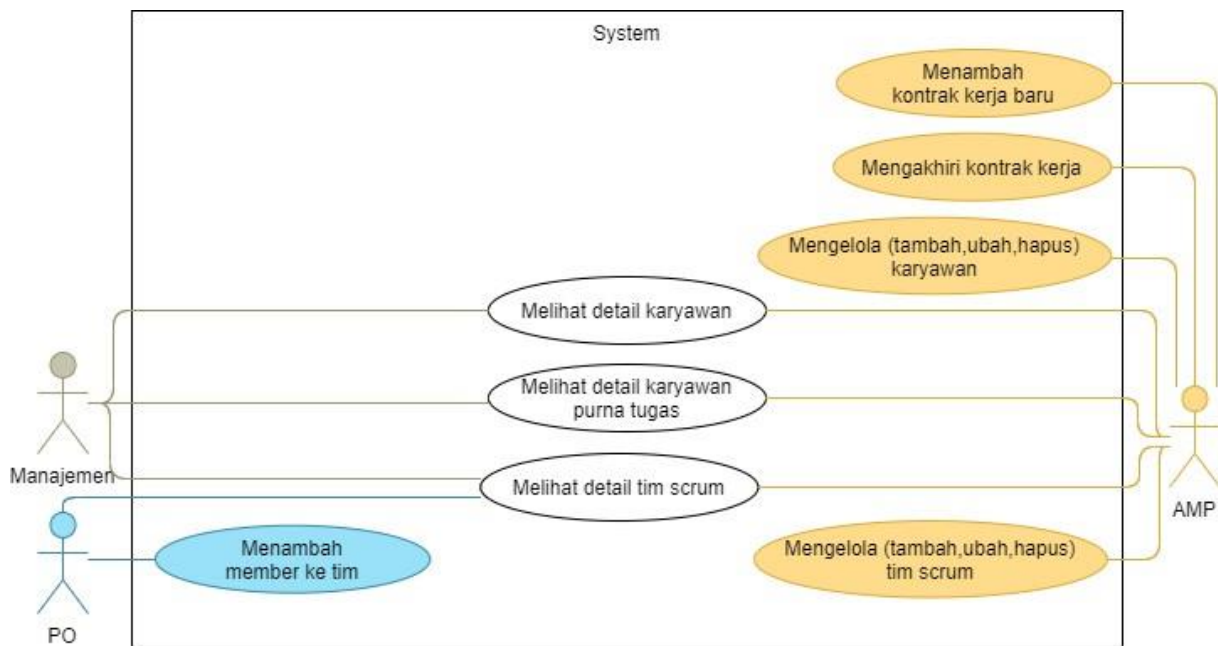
System

Menambah kontrak kerja baru

Mengakhiri kontrak kerja

Mengelola (tambah,ubah,hapus) karyawan

Melihat detail karyawan

Melihat detail karyawan purna tugas

Melihat detail tim scrum

Menambah member ke tim

Mengelola (tambah,ubah,hapus) tim scrum

Manajemen

PO

AMP